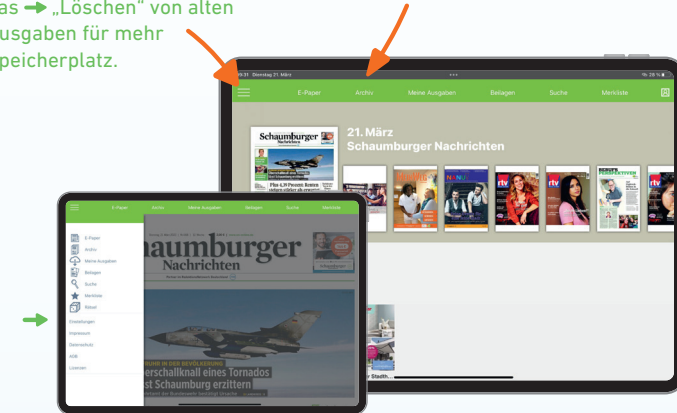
as → „Löschen" von alten
usgaben für mehr
peicherplatz.

09:31 Dienstag 21. März
E-Paper
Archiv
Meine Ausgaben
Beilagen
Suche
Merkliste

Schaumburger Nachrichten
Plus 6,39 Prozent: Renten
21. März
Schaumburger Nachrichten

E-Paper
Archiv
Meine Ausgaben
Beilagen
Suche
Merkliste

E-Paper
Archiv
Meine Ausgaben
Beilagen
Suche
Merkliste
Rätsel
Einstellungen
Impressum
Datenschutz
AGB
Lizenzen

haumburger
Nachrichten
UHR IN DER BEVÖLKERUNG
erschallknall eines Tornados
st Schaumburg erzittern
Stadth...